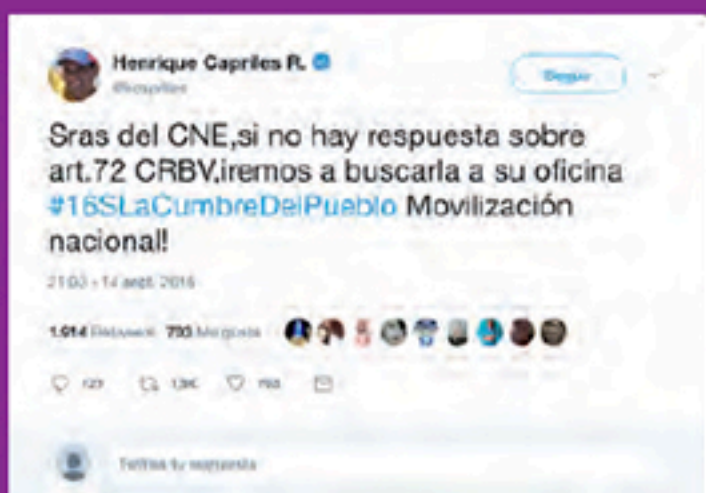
Henrique Capriles R.
@hcapriles

Seguir

Sras del CNE,si no hay respuesta sobre art.72 CRBV,iremos a buscarla a su oficina #16SLaCumbreDelPueblo Movilización nacional!

21:03 - 14 sept. 2016

1.014 Retweets 700 Me gusta

127 1,3K 700

Twittea tu respuesta